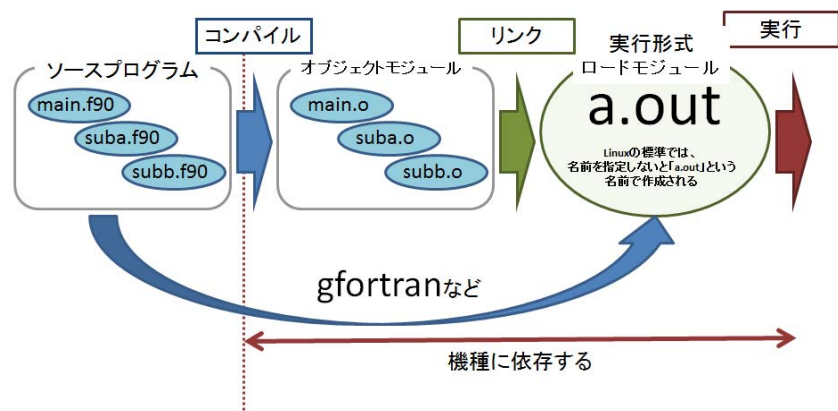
コンパイル

リンク

実行

ソースプログラム

main.f90

suba.f90

subb.f90

オブジェクトモジュール

main.o

suba.o

subb.o

実行形式
ロードモジュール

a.out

Linuxの標準では、名前を指定しないと「a.out」という名前で作成される

gfortranなど

機種に依存する